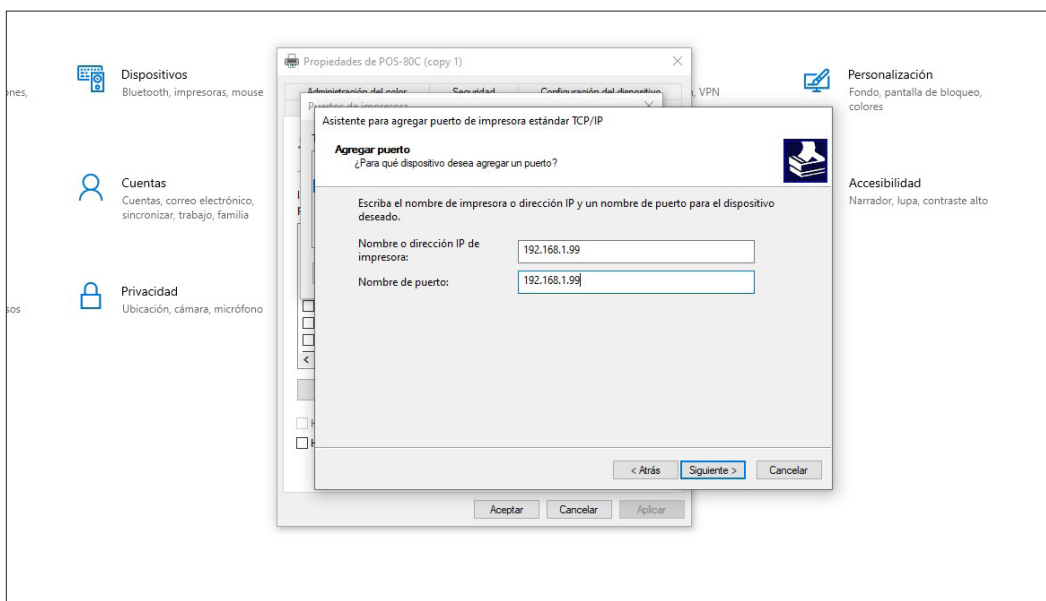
ones,

Dispositivos
Bluetooth, impresoras, mouse

Cuentas
Cuentas, correo electrónico, sincronizar, trabajo, familia

sos

Privacidad
Ubicación, cámara, micrófono

Propiedades de POS-80C (copy 1)

Administración del color
Seguridad
Configuración del dispositivo

Puertos de impresora

, VPN

Personalización
Fondo, pantalla de bloqueo, colores

Accesibilidad
Narrador, lupa, contraste alto

Asistente para agregar puerto de impresora estándar TCP/IP

Agregar puerto
¿Para qué dispositivo desea agregar un puerto?

Escriba el nombre de impresora o dirección IP y un nombre de puerto para el dispositivo deseado.

Nombre o dirección IP de impresora:
192.168.1.99

Nombre de puerto:
192.168.1.99

< Atrás
Siguiente >
Cancelar

Aceptar
Cancelar
Aplicar